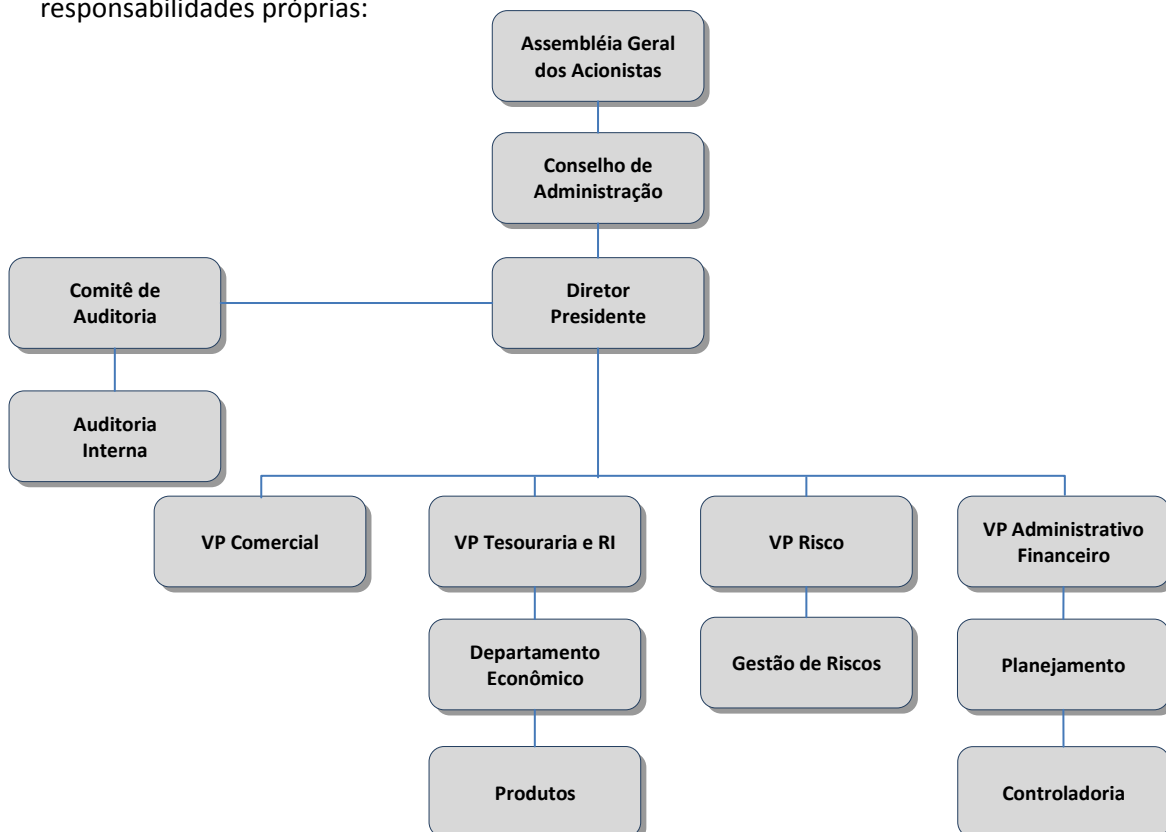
responsabilidades próprias:

Assembléia Geral dos Acionistas

Conselho de Administração

Comitê de Auditoria

Diretor Presidente

Auditoria Interna

VP Comercial

VP Tesouraria e RI

VP Risco

VP Administrativo Financeiro

Departamento Econômico

Gestão de Riscos

Planejamento

Produtos

Controladoria